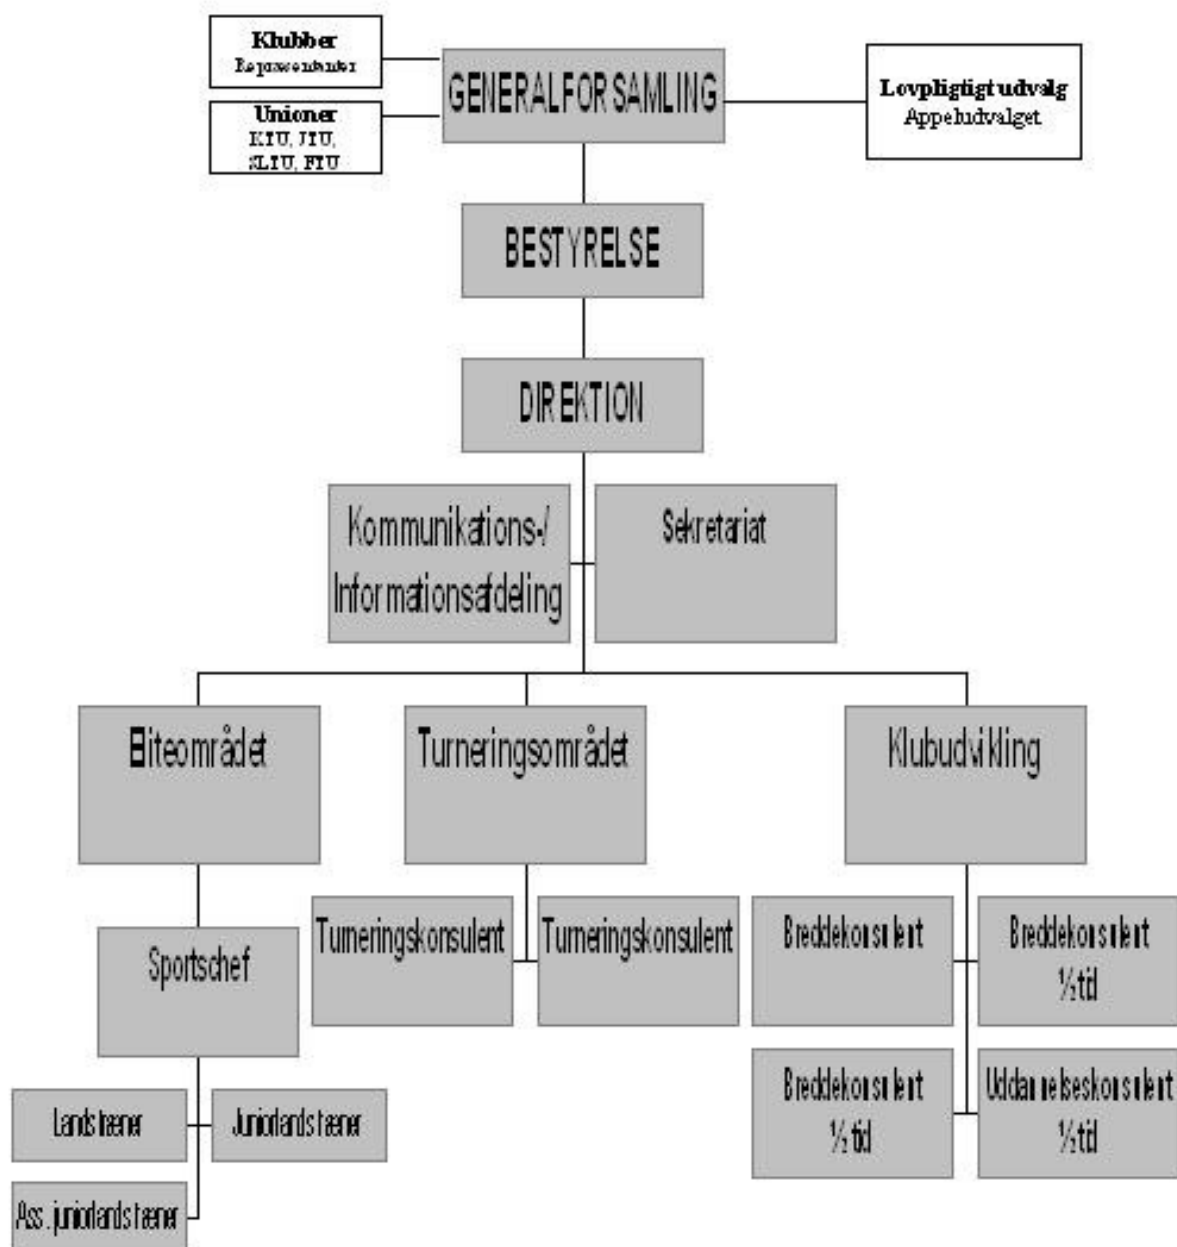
Klubber
Repræsentanter

Unioner
KIU, JIU, SLIU, FIU

GENERALFORSAMLING

Lovpligtigt udvalg
Appeludvalget

BESTYRELSE

DIREKTION

Kommunikations-/ Informationsafdeling

Sekretariat

Biteområdet

Turneringsområdet

Klubudvikling

Sportschef

Turneringskonsulent

Turneringskonsulent

Breddekonsulent

Breddekonsulent ½ tid

Breddekonsulent ½ tid

Uddannelseskonsulent ½ tid

Landstræner

Juniorlandstræner

Ass. juniorlandstræner